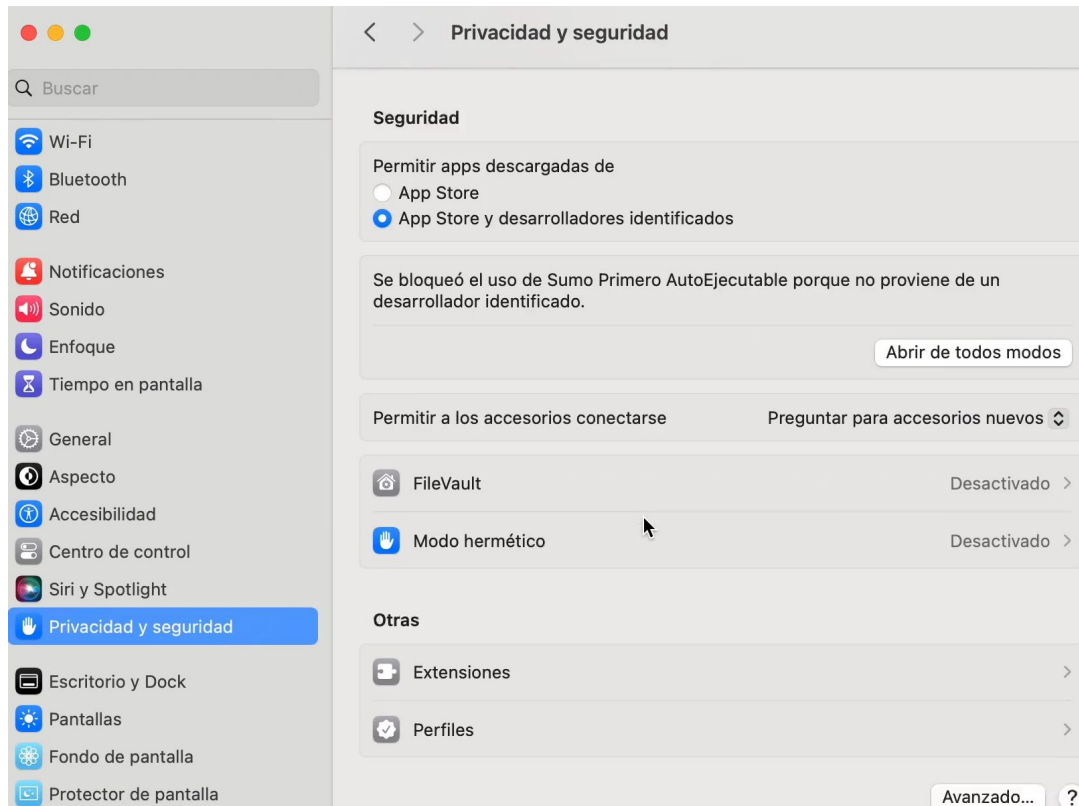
Buscar

Wi-Fi
Bluetooth
Red

Notificaciones
Sonido
Enfoque
Tiempo en pantalla

General
Aspecto
Accesibilidad
Centro de control
Siri y Spotlight
Privacidad y seguridad

Escritorio y Dock
Pantallas
Fondo de pantalla
Protector de pantalla

Privacidad y seguridad

Seguridad

Permitir apps descargadas de
App Store
App Store y desarrolladores identificados

Se bloqueó el uso de Sumo Primero AutoEjecutable porque no proviene de un desarrollador identificado.

Abrir de todos modos

Permitir a los accesorios conectarse
Preguntar para accesorios nuevos

FileVault
Desactivado

Modo hermético
Desactivado

Otras

Extensiones

Perfiles

Avanzado...
?